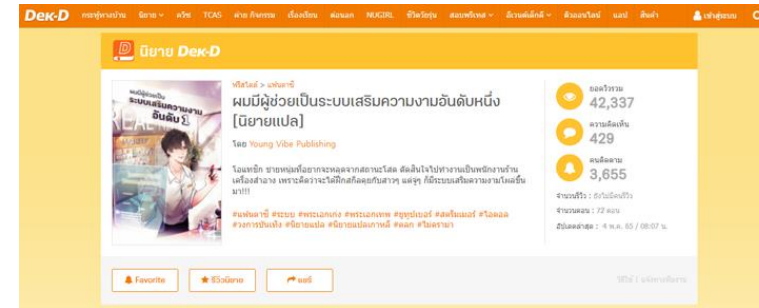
Dek-D กระทู้พูดคุย นิยาย ควิซ TCAS ค่าย กิจกรรม เรื่องเรียน ต่อนอก NUGIRL ชีวิตวัยรุ่น สอบพิเศษ ลิงค์หลัก ตัวออนไลน์ แอป สินค้า เข้าสู่ระบบ

นิยาย Dek-D

ผมมีผู้ช่วยเป็นระบบเสริมความงามอันดับหนึ่ง

ระบบเสริมความงาม อันดับ 1

ฟรีสไตล์ > แฟนตาซี

ผมมีผู้ช่วยเป็นระบบเสริมความงามอันดับหนึ่ง [นิยายแปล]

โดย Young Vibe Publishing

โอแทซัก ชายหนุ่มที่อยากจะหลุดจากสถานะโสด ตัดสินใจไปทำงานเป็นพนักงานร้านเครื่องสำอาง เพราะคิดว่าจะได้ศึกษาถ้อยคุยกับสาวๆ แต่จู่ๆ ก็มีระบบเสริมความงามโผล่ขึ้นมา!!!

#แฟนตาซี #ระบบ #พระเอกเก่ง #พระเอกเทพ #ยูทูปเบอร์ #สตรีมเมอร์ #ไอดอล #วงการบันเทิง #นิยายแปล #นิยายแปลเกาหลี #ตลก #โรแมนซ์

ยอดวิวรวม
42,337

ความคิดเห็น
429

คนติดตาม
3,655

จำนวนรีวิว : ยังไม่มีคนรีวิว
จำนวนตอน : 72 ตอน
อัปเดตล่าสุด : 4 พ.ค. 65 / 08:07 น.

Favorite

รีวิวนิยาย

แชร์

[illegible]